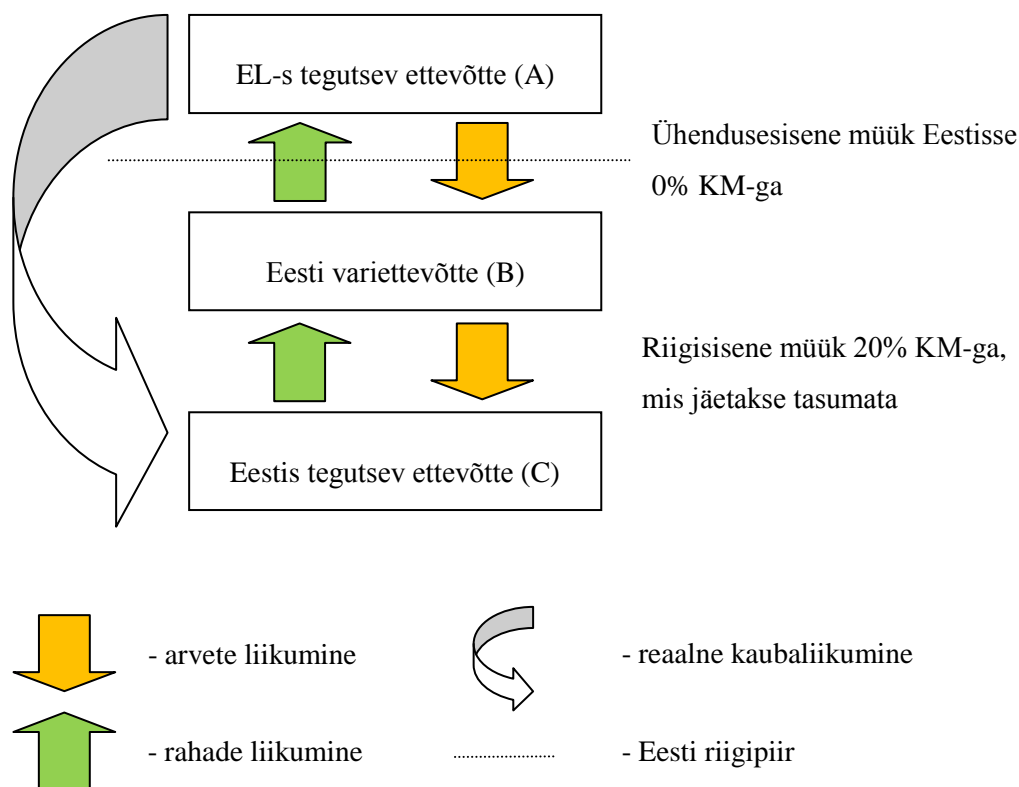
EL-s tegutsev ettevõtte (A)

Ühendusesisene müük Eestisse 0% KM-ga

Eesti variettevõtte (B)

Riigisisene müük 20% KM-ga, mis jäetakse tasumata

Eestis tegutsev ettevõtte (C)

- arvete liikumine

- reaalne kaubaliikumine

- rahade liikumine

- Eesti riigipiir